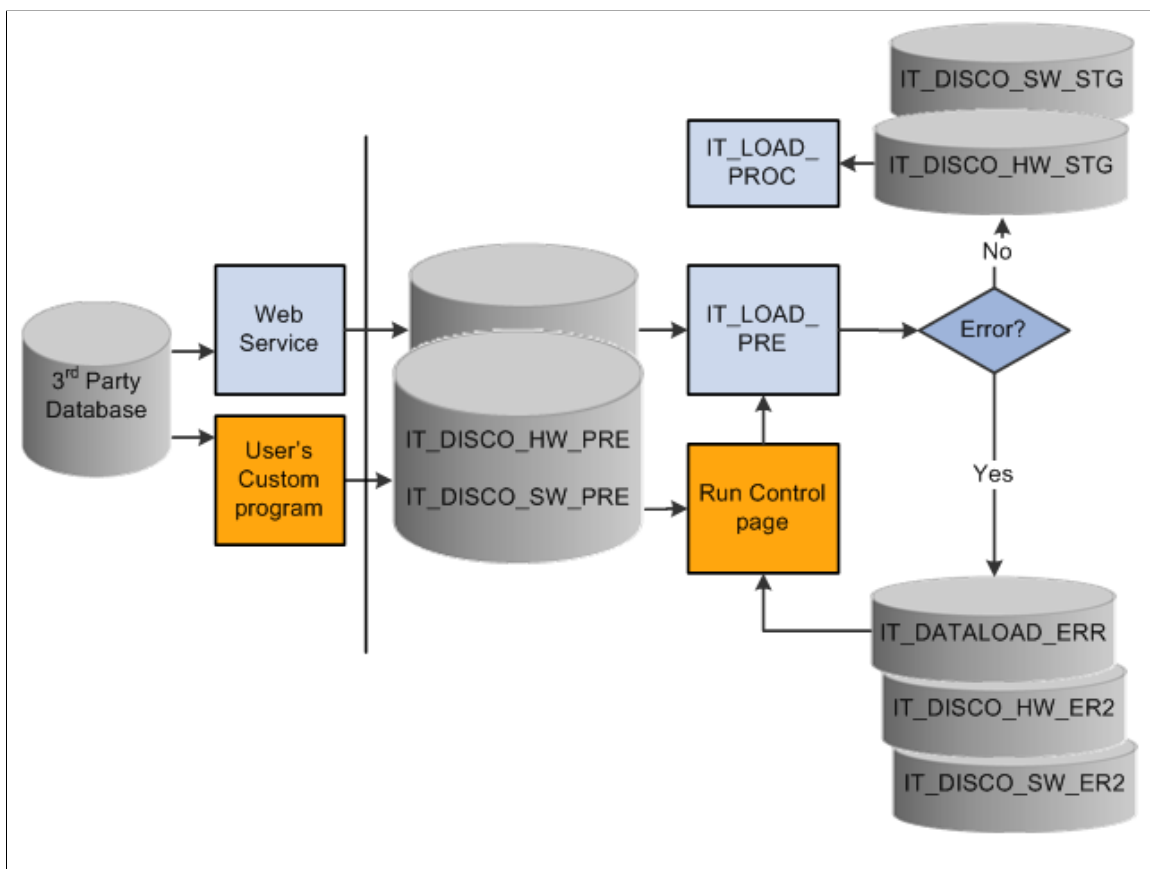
IT_DISCO_SW_STG

IT_LOAD_PROC

IT_DISCO_HW_STG

No

3$^{rd}$ Party Database

Web Service

User's Custom program

IT_DISCO_HW_PRE

IT_DISCO_SW_PRE

IT_LOAD_PRE

Error?

Run Control page

Yes

IT_DATALOAD_ERR

IT_DISCO_HW_ER2

IT_DISCO_SW_ER2